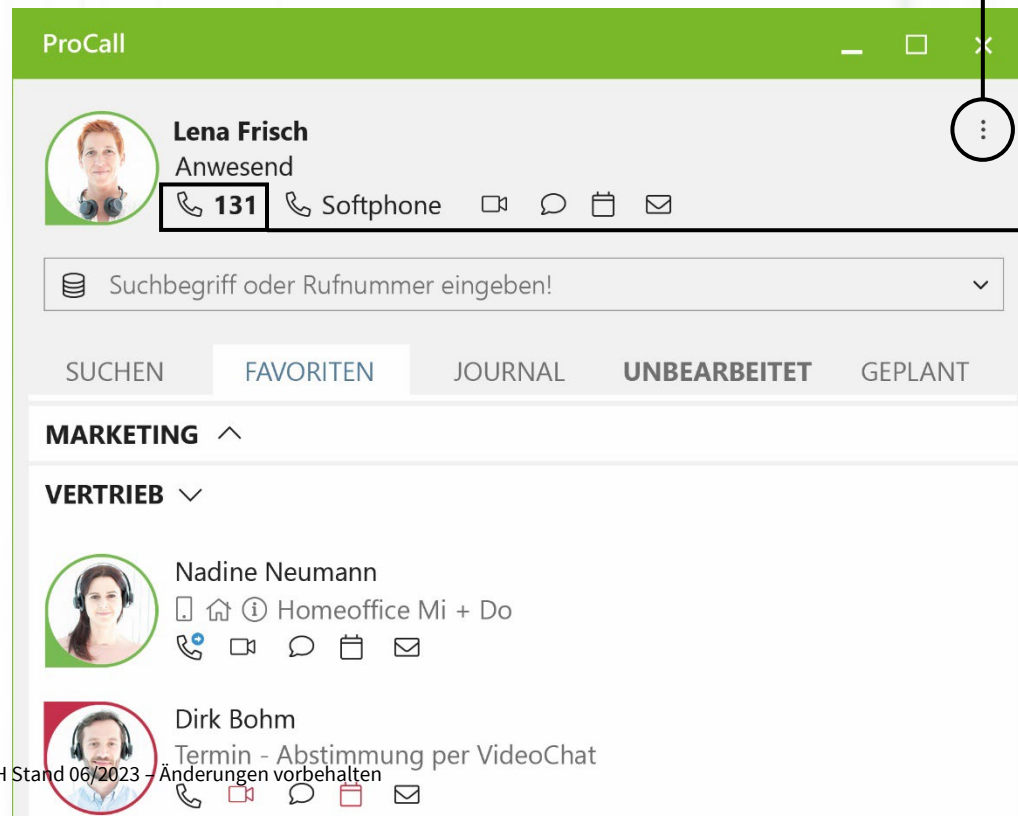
ProCall

Lena Frisch
Anwesend
131 Softphone

Suchbegriff oder Rufnummer eingeben!

SUCHEN FAVORITEN JOURNAL UNBEARBEITET GEPLANT

MARKETING

VERTRIEB

Nadine Neumann
Homeoffice Mi + Do

Dirk Bohm
Termin - Abstimmung per VideoChat

H Stand 06/2023 – Änderungen vorbehalten